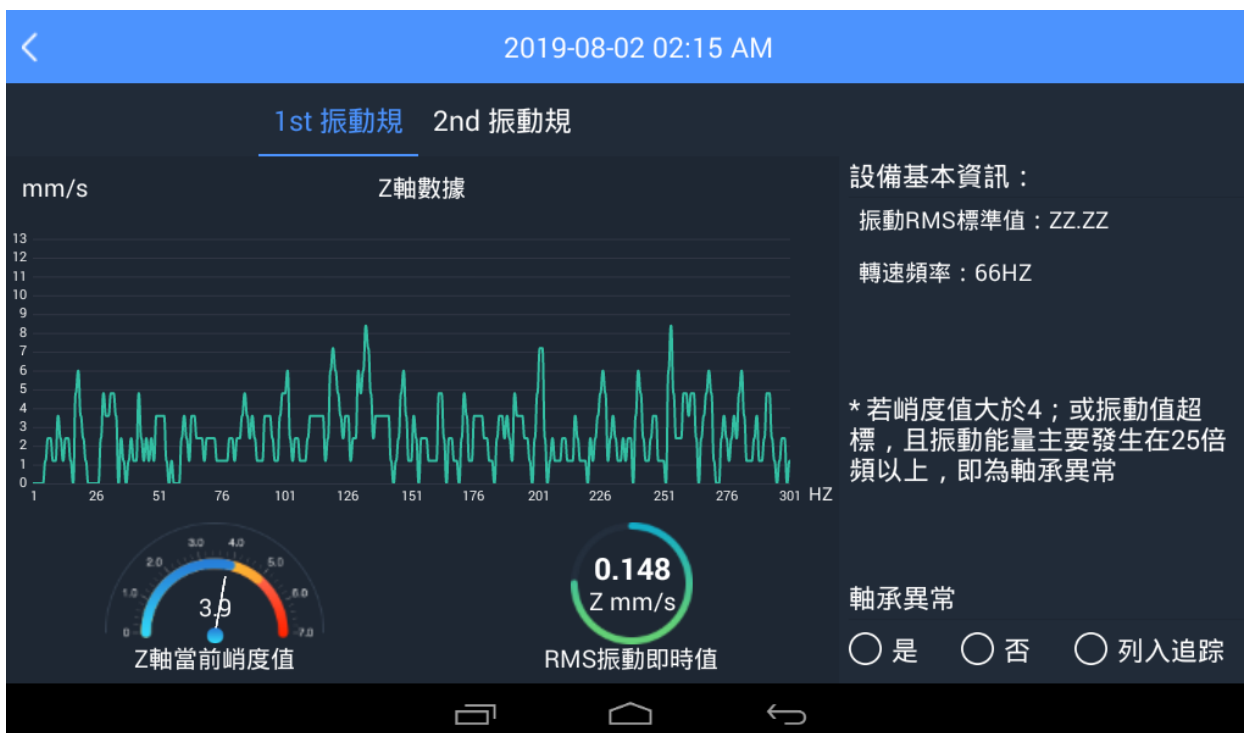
2019-08-02 02:15 AM

1st 振動規 2nd 振動規

mm/s

Z軸數據

13
12
11
10
9
8
7
6
5
4
3
2
1
0

1 26 51 76 101 126 151 176 201 226 251 276 301 HZ

設備基本資訊：

振動RMS標準值：ZZ.ZZ

轉速頻率：66HZ

* 若峭度值大於4；或振動值超標，且振動能量主要發生在25倍頻以上，即為軸承異常

0 1.0 2.0 3.0 4.0 5.0 6.0 7.0

3.9

Z軸當前峭度值

0.148
Z mm/s

RMS振動即時值

軸承異常

是 否 列入追踪